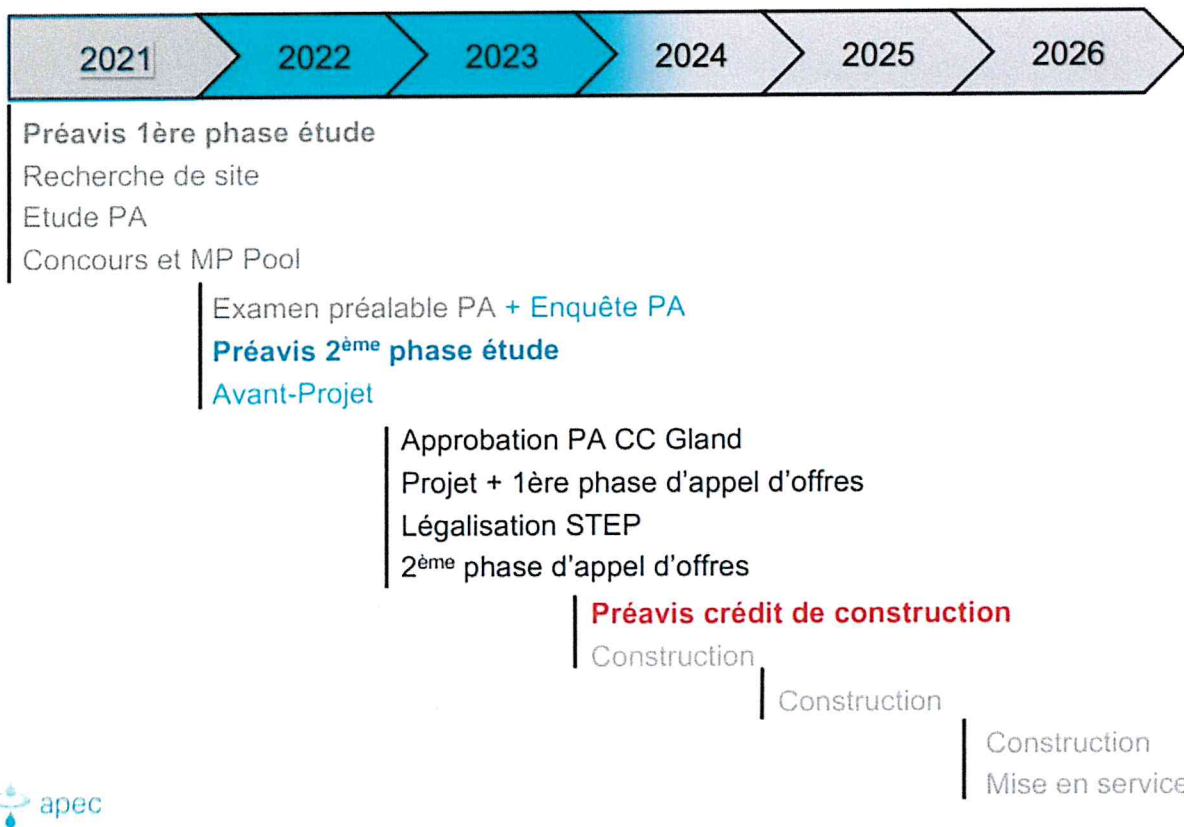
2021 2022 2023 2024 2025 2026

Préavis 1ère phase étude
Recherche de site
Etude PA
Concours et MP Pool

Examen préalable PA + Enquête PA
Préavis 2$^{ème}$ phase étude
Avant-Projet

Approbation PA CC Gland
Projet + 1ère phase d'appel d'offres
Légalisation STEP
2$^{ème}$ phase d'appel d'offres

Préavis crédit de construction
Construction

Construction

Construction
Mise en service

apec